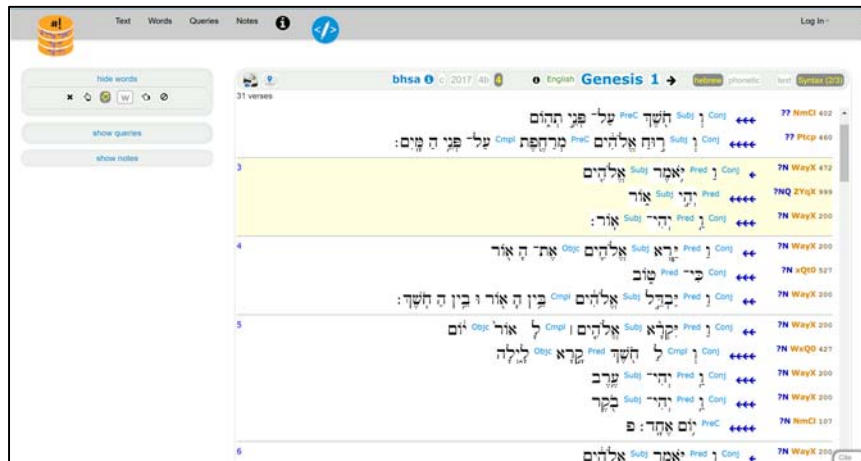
Text Words Queries Notes Log In

hide words

show queries

show notes

bhsa c 2017 4b English Genesis 1 hebrew phonetic text Syntax (2/3)

31 verses

וְ Conj חֹשֶׁךְ Subj עַל־ פְּנֵי תְהוֹם PreC ?? NmCl 402

וְ Conj רוּחַ אֱלֹהִים Subj מְרַחֶפֶת PreC עַל־ פְּנֵי הַ מָּיִם׃ Cmpl ?? Ptcp 460

3

וַ Conj יֹּאמֶר Pred אֱלֹהִים Subj ?N WayX 472

יְהִי Pred אוֹר Subj ?NQ ZYqX 999

וַ Conj יְהִי־ Pred אוֹר׃ Subj ?N WayX 200

4

וַ Conj יַּרְא Pred אֱלֹהִים Subj אֶת־ הָ אוֹר Objc ?N WayX 200

כִּי־ Conj טוֹב Pred ?N xQt0 527

וַ Conj יַּבְדֵּל Pred אֱלֹהִים Subj בֵּין הָ אוֹר וּ בֵין הַ חֹשֶׁךְ׃ Cmpl ?N WayX 200

5

וַ Conj יִּקְרָא Pred אֱלֹהִים Subj ׀ לָ Cmpl אוֹר יוֹם Objc ?N WayX 200

וְ Conj לַ Cmpl חֹשֶׁךְ קָרָא Pred לָיְלָה Objc ?N WxQ0 427

וַ Conj יְהִי־ Pred עֶרֶב Subj ?N WayX 200

וַ Conj יְהִי־ Pred בֹקֶר Subj ?N WayX 200

יוֹם אֶחָד׃ פ PreC ?N NmCl 107

6

וַ Conj יֹּאמֶר Pred אֱלֹהִים Subj ?N WayX 200